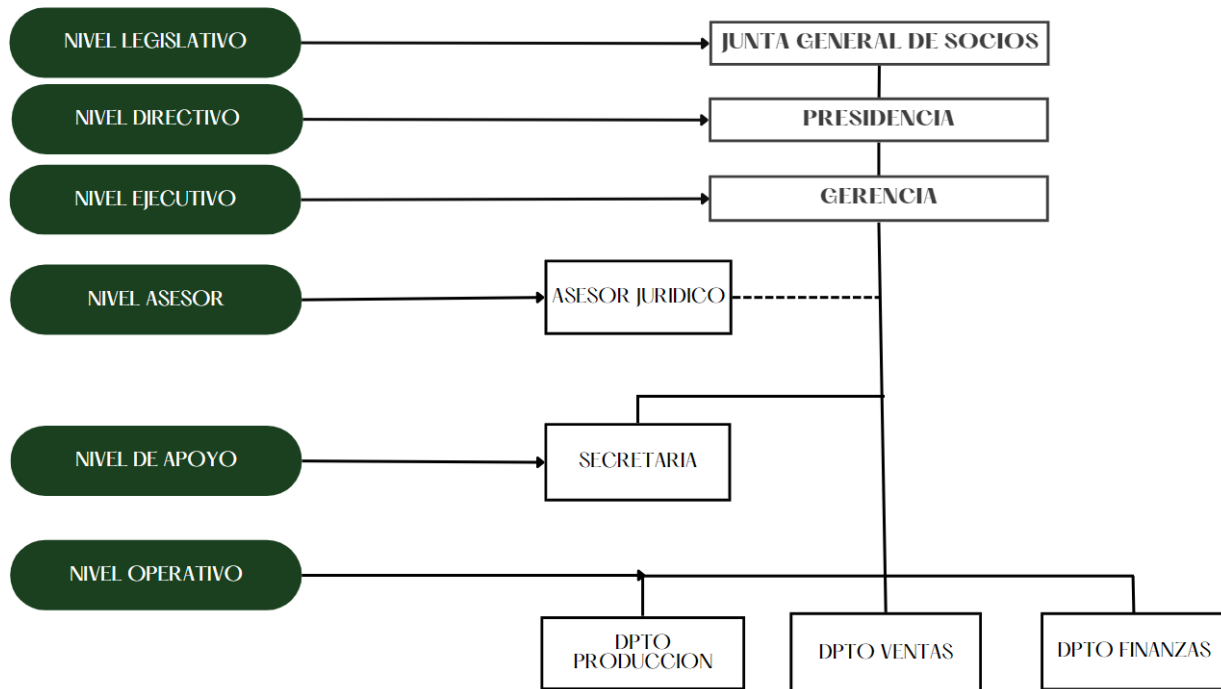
NIVEL LEGISLATIVO

JUNTA GENERAL DE SOCIOS

NIVEL DIRECTIVO

PRESIDENCIA

NIVEL EJECUTIVO

GERENCIA

NIVEL ASESOR

ASESOR JURIDICO

NIVEL DE APOYO

SECRETARIA

NIVEL OPERATIVO

DPTO PRODUCCION

DPTO VENTAS

DPTO FINANZAS